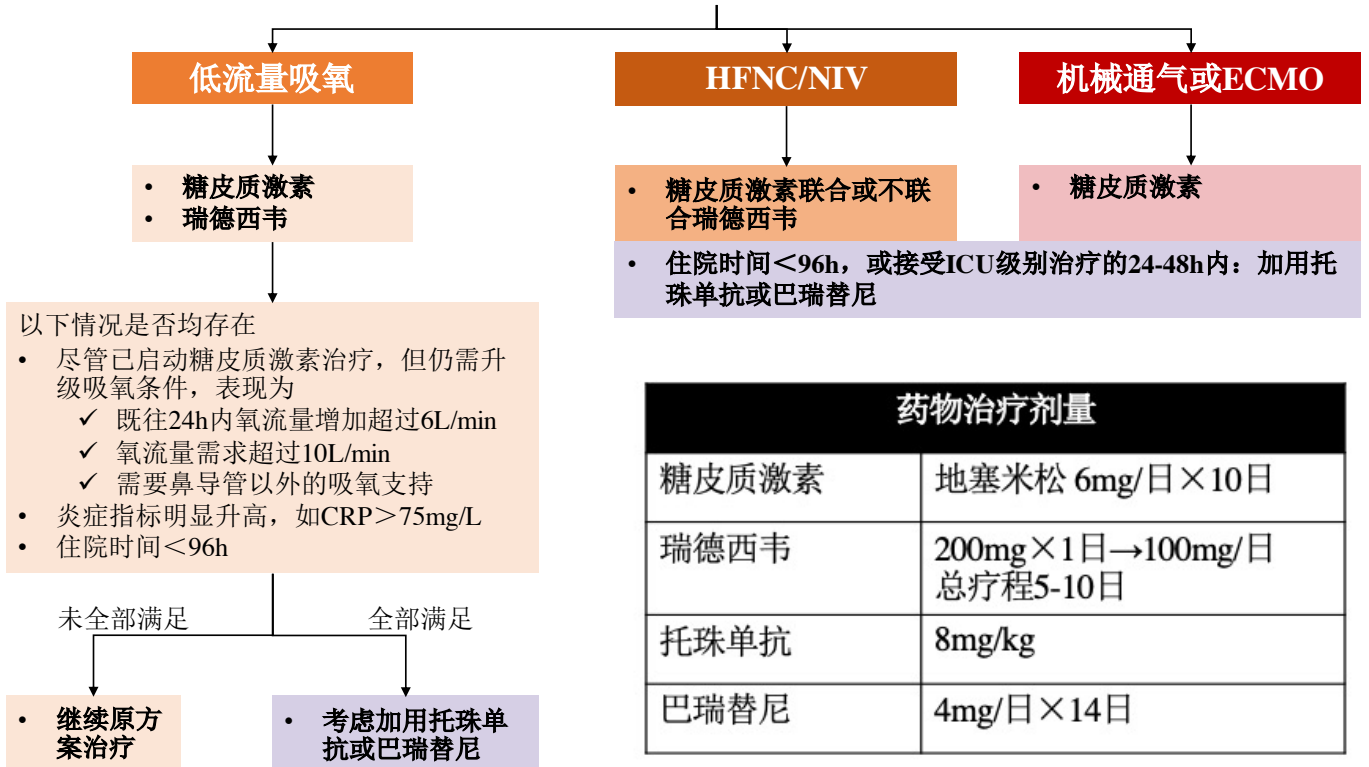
低流量吸氧

HFNC/NIV

机械通气或ECMO

• 糖皮质激素
• 瑞德西韦

• 糖皮质激素联合或不联合瑞德西韦

• 糖皮质激素

• 住院时间＜96h，或接受ICU级别治疗的24-48h内：加用托珠单抗或巴瑞替尼

以下情况是否均存在
• 尽管已启动糖皮质激素治疗，但仍需升级吸氧条件，表现为
✓ 既往24h内氧流量增加超过6L/min
✓ 氧流量需求超过10L/min
✓ 需要鼻导管以外的吸氧支持
• 炎症指标明显升高，如CRP＞75mg/L
• 住院时间＜96h

未全部满足

全部满足

• 继续原方案治疗

• 考虑加用托珠单抗或巴瑞替尼

| 药物治疗剂量 | |
|---|---|
| 糖皮质激素 | 地塞米松 6mg/日×10日 |
| 瑞德西韦 | 200mg×1日→100mg/日 总疗程5-10日 |
| 托珠单抗 | 8mg/kg |
| 巴瑞替尼 | 4mg/日×14日 |